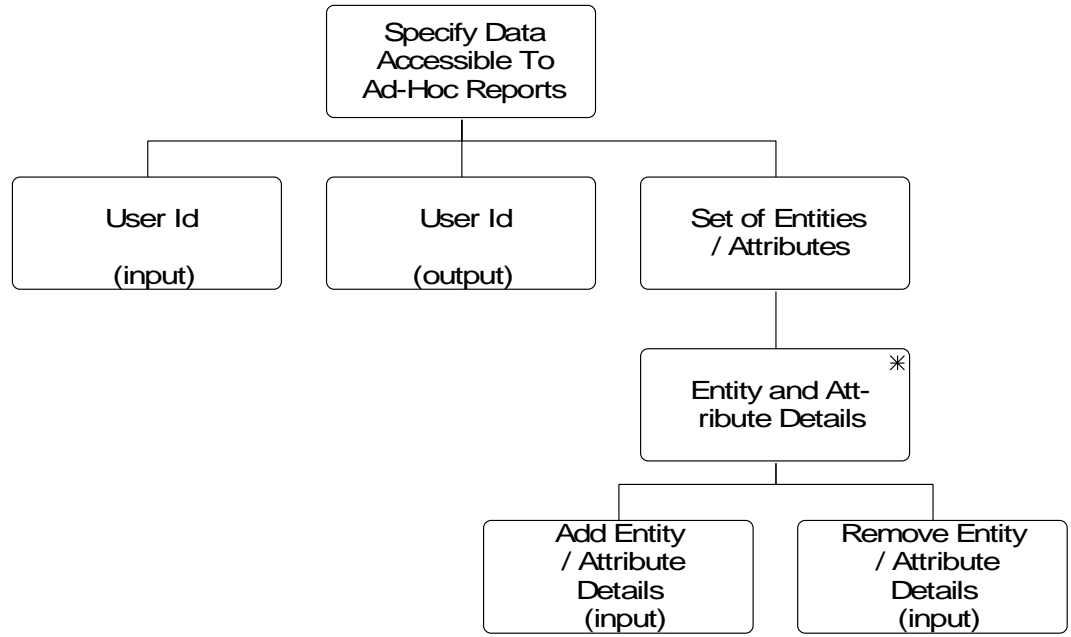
Specify Data Accessible To Ad-Hoc Reports

User Id

(input)

User Id

(output)

Set of Entities / Attributes

*

Entity and Attribute Details

Add Entity / Attribute Details (input)

Remove Entity / Attribute Details (input)